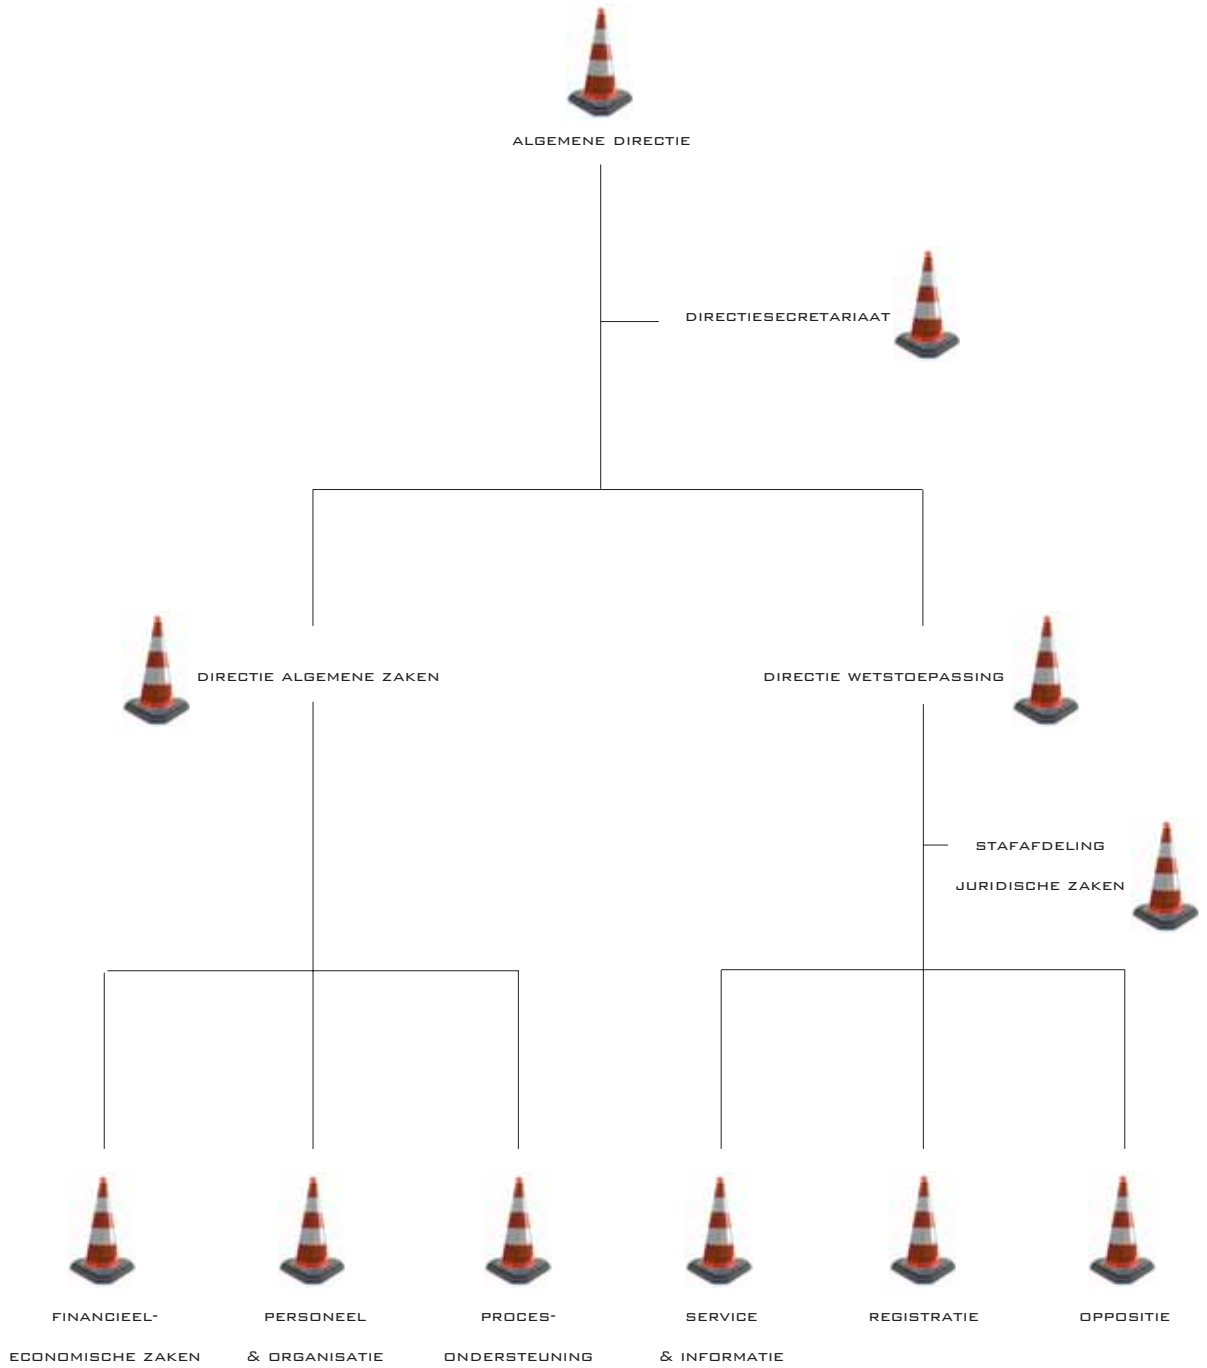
ALGEMENE DIRECTIE

DIRECTIESECRETARIAAT

DIRECTIE ALGEMENE ZAKEN

DIRECTIE WETSTOEPASSING

STAFAFDELING JURIDISCHE ZAKEN

FINANCIEEL-ECONOMISCHE ZAKEN

PERSONEEL & ORGANISATIE

PROCES-ONDERSTEUNING

SERVICE & INFORMATIE

REGISTRATIE

OPPOSITIE